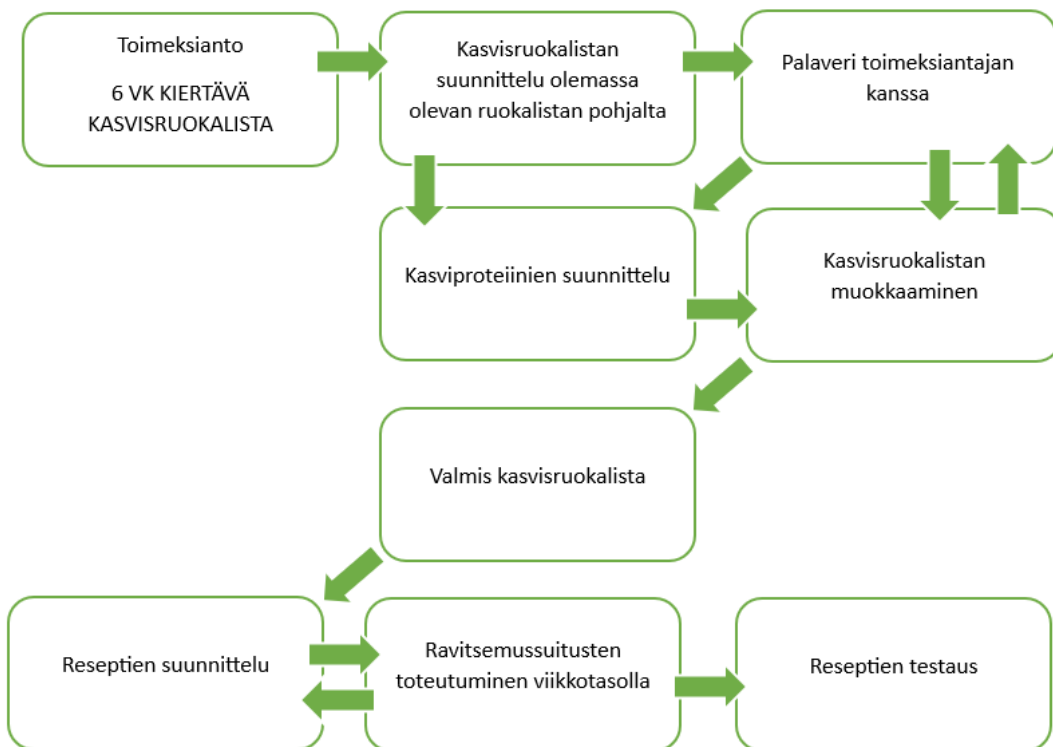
Toimeksianto

6 VK KIERTÄVÄ KASVISRUOKALISTA

Kasvisruokalistan suunnittelu olemassa olevan ruokalistan pohjalta

Palaveri toimeksiantajan kanssa

Kasviproteiinien suunnittelu

Kasvisruokalistan muokkaaminen

Valmis kasvisruokalista

Reseptien suunnittelu

Ravitsemussuitusten toteutuminen viikkotasolla

Reseptien testaus